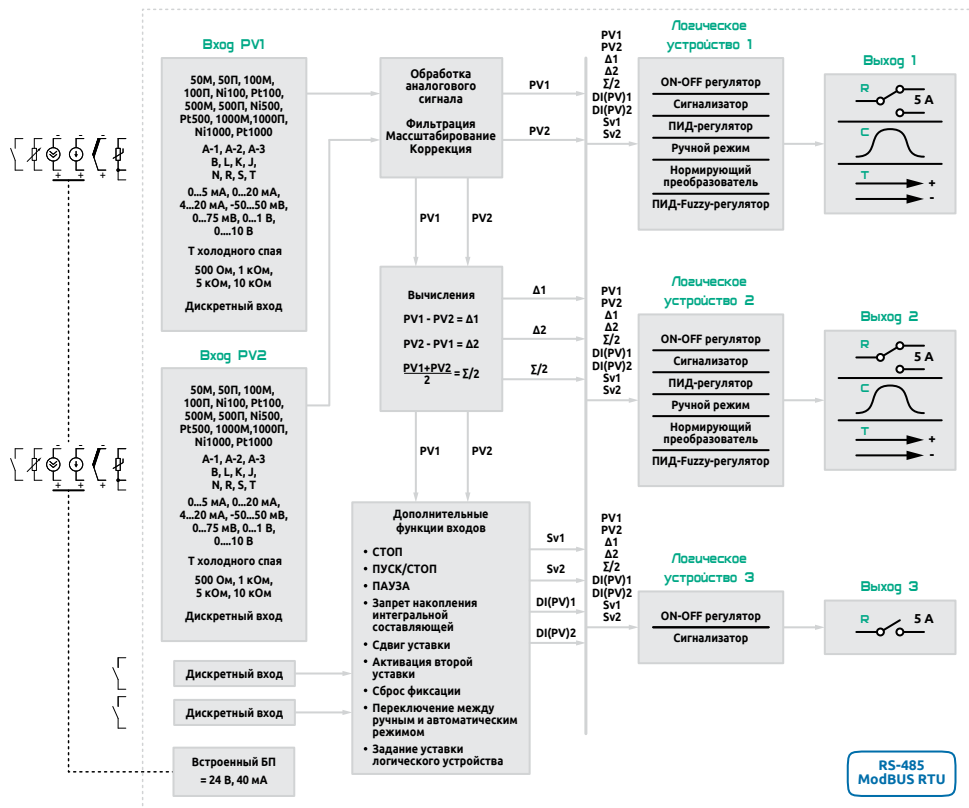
Вход PV1

50М, 50П, 100М, 100П, Ni100, Pt100, 500М, 500П, Ni500, Pt500, 1000М,1000П, Ni1000, Pt1000

А-1, А-2, А-3
B, L, K, J,
N, R, S, T

0...5 мА, 0...20 мА, 4...20 мА, -50...50 мВ, 0...75 мВ, 0...1 В, 0....10 В

Т холодного спая

500 Ом, 1 кОм, 5 кОм, 10 кОм

Дискретный вход

Вход PV2

50М, 50П, 100М, 100П, Ni100, Pt100, 500М, 500П, Ni500, Pt500, 1000М,1000П, Ni1000, Pt1000

А-1, А-2, А-3
B, L, K, J,
N, R, S, T

0...5 мА, 0...20 мА, 4...20 мА, -50...50 мВ, 0...75 мВ, 0...1 В, 0....10 В

Т холодного спая

500 Ом, 1 кОм, 5 кОм, 10 кОм

Дискретный вход

Дискретный вход

Дискретный вход

Встроенный БП
= 24 В, 40 мА

Обработка аналогового сигнала

Фильтрация
Масштабирование
Коррекция

PV1
PV2

PV1 PV2

Вычисления

PV1 - PV2 = Δ1

PV2 - PV1 = Δ2

$\frac{PV1+PV2}{2} = Σ/2$

Δ1
Δ2
Σ/2

PV1 PV2

Дополнительные функции входов

• СТОП
• ПУСК/СТОП
• ПАУЗА
• Запрет накопления интегральной составляющей
• Сдвиг уставки
• Активация второй уставки
• Сброс фиксации
• Переключение между ручным и автоматическим режимом
• Задание уставки логического устройства

Sv1
Sv2
DI(PV)1
DI(PV)2

PV1
PV2
Δ1
Δ2
Σ/2
DI(PV)1
DI(PV)2
Sv1
Sv2

Логическое устройство 1

ON-OFF регулятор
Сигнализатор
ПИД-регулятор
Ручной режим
Нормирующий преобразователь
ПИД-Fuzzy-регулятор

Выход 1
R 5 А
C
T
+
-

PV1
PV2
Δ1
Δ2
Σ/2
DI(PV)1
DI(PV)2
Sv1
Sv2

Логическое устройство 2

ON-OFF регулятор
Сигнализатор
ПИД-регулятор
Ручной режим
Нормирующий преобразователь
ПИД-Fuzzy-регулятор

Выход 2
R 5 А
C
T
+
-

PV1
PV2
Δ1
Δ2
Σ/2
DI(PV)1
DI(PV)2
Sv1
Sv2

Логическое устройство 3

ON-OFF регулятор
Сигнализатор

Выход 3
R 5 А

RS-485
ModBUS RTU